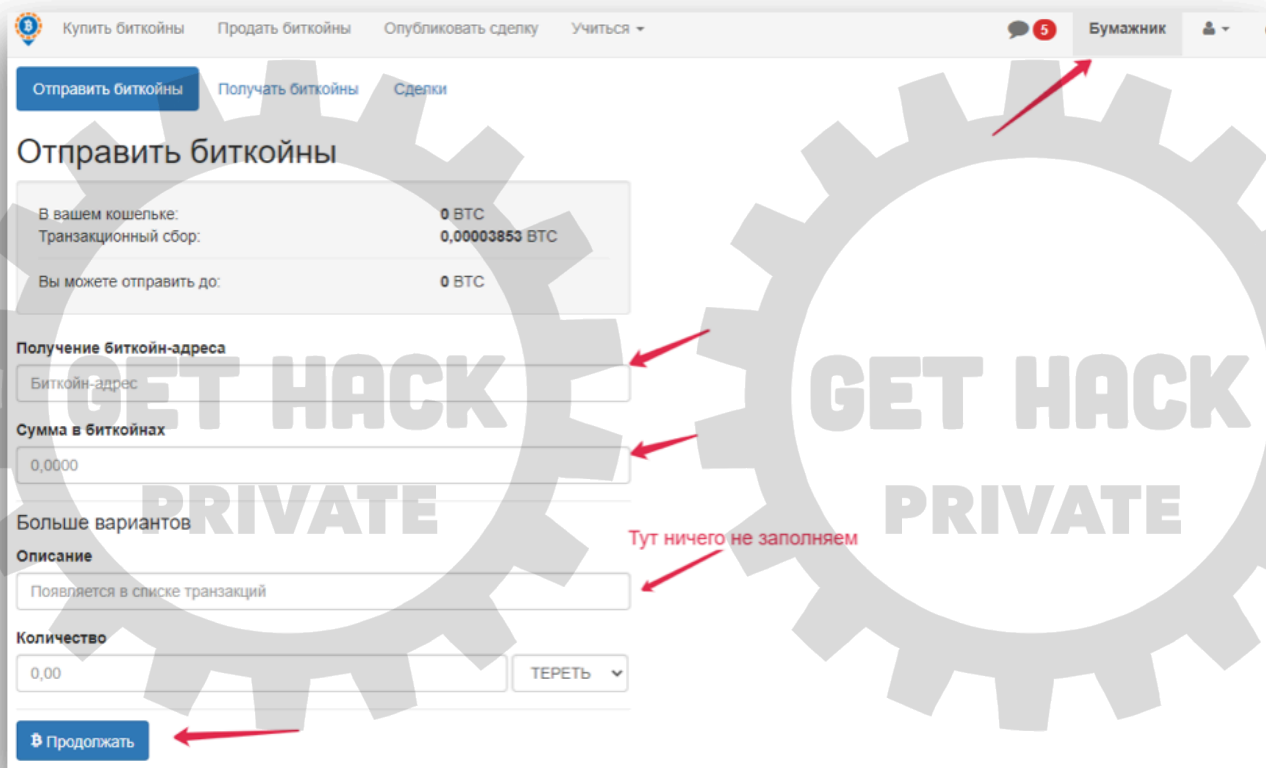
Купить биткойны Продать биткойны Опубликовать сделку Учиться 5 Бумажник

Отправить биткойны Получать биткойны Сделки

Отправить биткойны

| | |
|---|---|
| В вашем кошельке: | 0 BTC |
| Транзакционный сбор: | 0,00003853 BTC |
| Вы можете отправить до: | 0 BTC |

Получение биткойн-адреса

Биткойн-адрес

Сумма в биткойнах

0,0000

Больше вариантов

Тут ничего не заполняем

Описание

Появляется в списке транзакций

Количество

0,00

ТЕРЕТЬ

Продолжать

GET HACK PRIVATE

GET HACK PRIVATE